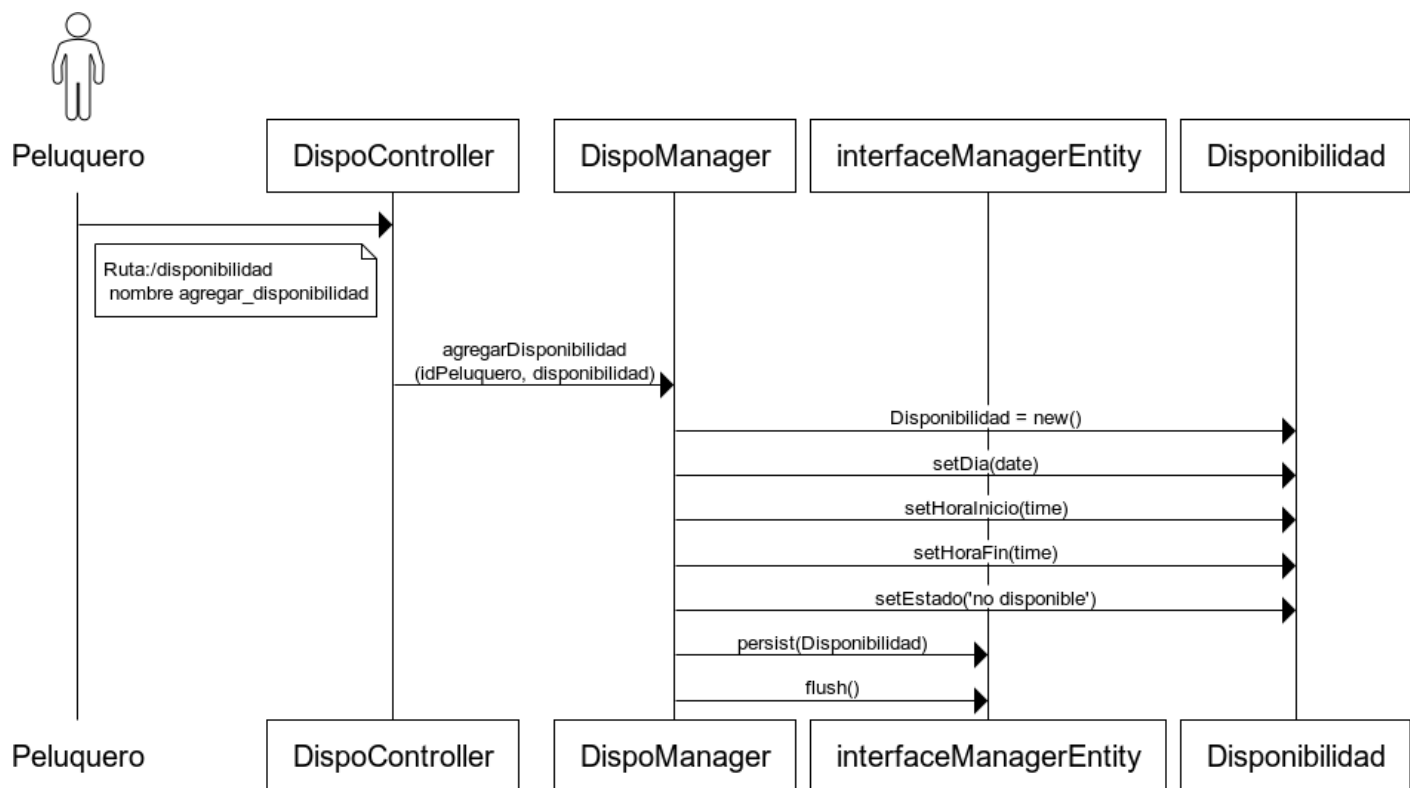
Peluquero

DispoController

DispoManager

interfaceManagerEntity

Disponibilidad

Ruta:/disponibilidad
nombre agregar_disponibilidad

agregarDisponibilidad
(idPeluquero, disponibilidad)

Disponibilidad = new()

setDia(date)

setHoraInicio(time)

setHoraFin(time)

setEstado('no disponible')

persist(Disponibilidad)

flush()

Peluquero

DispoController

DispoManager

interfaceManagerEntity

Disponibilidad